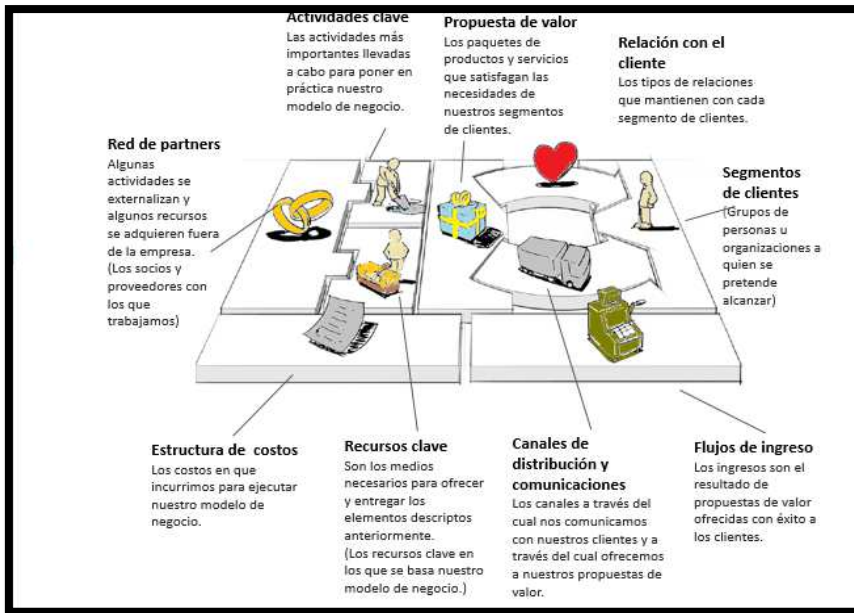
Actividades clave
Las actividades más importantes llevadas a cabo para poner en práctica nuestro modelo de negocio.

Propuesta de valor
Los paquetes de productos y servicios que satisfagan las necesidades de nuestros segmentos de clientes.

Relación con el cliente
Los tipos de relaciones que mantienen con cada segmento de clientes.

Red de partners
Algunas actividades se externalizan y algunos recursos se adquieren fuera de la empresa. (Los socios y proveedores con los que trabajamos)

Segmentos de clientes
(Grupos de personas u organizaciones a quien se pretende alcanzar)

Estructura de costos
Los costos en que incurrimos para ejecutar nuestro modelo de negocio.

Recursos clave
Son los medios necesarios para ofrecer y entregar los elementos descriptos anteriormente. (Los recursos clave en los que se basa nuestro modelo de negocio.)

Canales de distribución y comunicaciones
Los canales a través del cual nos comunicamos con nuestros clientes y a través del cual ofrecemos a nuestros propuestas de valor.

Flujos de ingreso
Los ingresos son el resultado de propuestas de valor ofrecidas con éxito a los clientes.